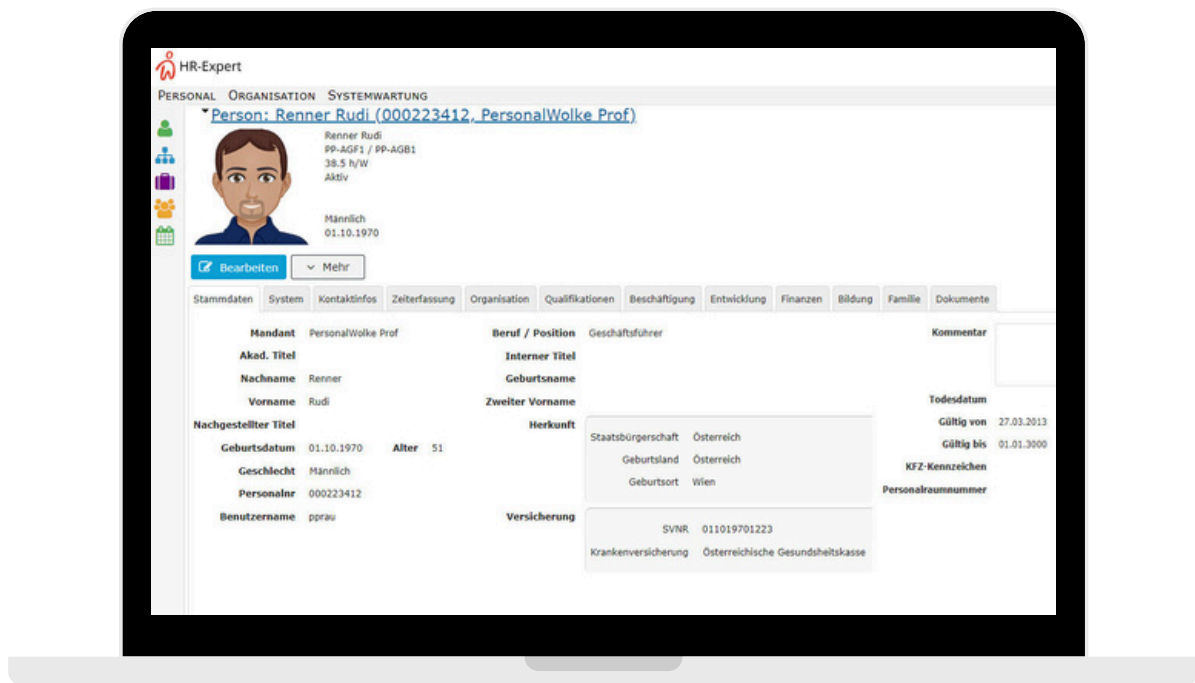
HR-Expert

Personal Organisation Systemwartung

Person: Renner Rudi (000223412, PersonalWolke Prof)

Renner Rudi
PP-AGF1 / PP-AGB1
38.5 h/W
Aktiv

Männlich
01.10.1970

Bearbeiten
Mehr

Stammdaten | System | Kontaktinfos | Zeiterfassung | Organisation | Qualifikationen | Beschäftigung | Entwicklung | Finanzen | Bildung | Familie | Dokumente

Mandant PersonalWolke Prof
Akad. Titel
Nachname Renner
Vorname Rudi
Nachgestellter Titel
Geburtsdatum 01.10.1970 Alter 51
Geschlecht Männlich
Personalnr 000223412
Benutzername pprau

Beruf / Position Geschäftsführer
Interner Titel
Geburtsname
Zweiter Vorname
Herkunft
Staatsbürgerschaft Österreich
Geburtsland Österreich
Geburtsort Wien
Versicherung
SVNR 011019701223
Krankenversicherung Österreichische Gesundheitskasse

Kommentar
Todesdatum
Gültig von 27.03.2013
Gültig bis 01.01.3000
KFZ-Kennzeichen
Personalraumnummer